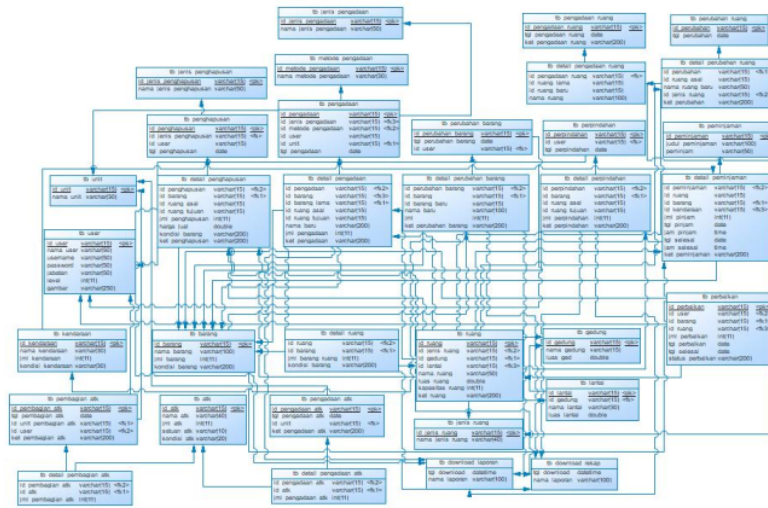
tb jenis pengadaan
id jenis pengadaan varchar(15) <pk>
nama jenis pengadaan varchar(50)

tb metode pengadaan
id metode pengadaan varchar(15) <pk>
nama metode pengadaan varchar(30)

tb jenis penghapusan
id jenis penghapusan varchar(15) <pk>
nama jenis penghapusan varchar(50)

tb pengadaan
id pengadaan varchar(15) <pk>
id jenis pengadaan varchar(15) <fk>
id metode pengadaan varchar(15) <fk2>
id user varchar(15) <fk3>
id unit varchar(15) <fk1>
tgl pengadaan date

tb penghapusan
id penghapusan varchar(15) <pk>
id jenis penghapusan varchar(15) <fk>
id user varchar(15)
tgl penghapusan date

tb pengadaan ruang
id pengadaan ruang varchar(15) <pk>
tgl pengadaan ruang date
ket pengadaan ruan varchar(200)

tb perubahan ruang
id perubahan varchar(15) <pk>
tgl perubahan date

tb detail pengadaan ruang
id pengadaan ruang varchar(15)
id ruang asal varchar(15)
id ruang lama varchar(15)
id ruang baru varchar(15)
nama ruang varchar(100)

tb detail perubahan ruang
id perubahan varchar(15)
id ruang asal varchar(15)
nama ruang baru varchar(50)
id jenis ruang varchar(15)
ket perubahan varchar(200)

tb perubahan barang
id perubahan barang varchar(15) <pk>
tgl perubahan barang date
id user varchar(15) <fk>

tb perpindahan
id perpindahan varchar(15) <pk>
id user varchar(15) <fk>
tgl perpindahan date

tb peminjaman
id peminjaman varchar(15) <pk>
judul peminjaman varchar(100)
peminjam varchar(50)

tb unit
id unit varchar(15) <pk>
nama unit varchar(30)

tb detail penghapusan
id penghapusan varchar(15) <fk2>
id barang varchar(15) <fk3>
id ruang asal varchar(15)
id ruang tujuan varchar(15)
jml penghapusan int(11)
harga jual double
kondisi barang varchar(200)
ket penghapusan varchar(200)

tb detail pengadaan
id pengadaan varchar(15) <fk2>
id barang varchar(15) <fk3>
id barang lama varchar(15) <fk1>
id ruang asal varchar(15)
id ruang tujuan varchar(15)
nama baru varchar(200)
jml pengadaan int(11)
ket pengadaan varchar(200)

tb detail perubahan barang
id perubahan barang varchar(15) <fk2>
id barang varchar(15) <fk1>
id barang baru varchar(15)
nama baru varchar(100)
jml int(11)
ket perubahan barang varchar(200)

tb detail perpindahan
id perpindahan varchar(15) <fk2>
id barang varchar(15)
id ruang asal varchar(15)
id ruang tujuan varchar(15)
jml perpindahan int(11)
ket perpindahan varchar(200)

tb detail peminjaman
id peminjaman varchar(15)
id ruang varchar(15)
id barang varchar(15)
kebutuhan varchar(15)
jml pinjam int(11)
tgl pinjam date
jam pinjam time
tgl selesai date
jam selesai time
ket peminjaman varchar(200)

tb user
id user varchar(11) <pk>
nama user varchar(50)
username varchar(50)
password varchar(50)
jabatan varchar(50)
level int(11)
gambar varchar(250)

tb kendaraan
id kendaraan varchar(15) <pk>
nama kendaraan varchar(30)
jml kendaraan int(11)
kondisi kendaraan varchar(200)

tb barang
id barang varchar(15) <pk>
nama barang varchar(100)
jml barang int(11)
kondisi barang varchar(200)

tb detail ruang
id ruang varchar(15)
id barang varchar(15)
jml barang ruang int(11)
kondisi barang varchar(200)

tb ruang
id ruang varchar(15) <pk>
id jenis ruang varchar(15) <fk2>
id gedung varchar(15) <fk1>
id lantai varchar(15) <fk3>
nama ruang varchar(50)
luas ruang double
kapasitas ruang int(11)
ket ruang varchar(200)

tb gedung
id gedung varchar(15) <pk>
nama gedung varchar(30)
luas ged double

tb lantai
id lantai varchar(15) <pk>
nama lantai varchar(30)
luas lantai double

tb perbaikan
id perbaikan varchar(15)
id user varchar(15)
id barang varchar(15)
id ruang varchar(15)
jml perbaikan int(11)
tgl perbaikan date
tgl selesai date
status perbaikan varchar(200)

tb pembagian atk
id pembagian atk varchar(15) <pk>
tgl pembagian atk date
id unit pembagian atk varchar(15) <fk1>
id user varchar(15) <fk2>
ket pembagian atk varchar(200)

tb atk
id atk varchar(15) <pk>
nama atk varchar(50)
jml atk int(11)
satuan atk varchar(10)
kondisi atk varchar(200)

tb pengadaan atk
id pengadaan atk varchar(15) <pk>
tgl pengadaan atk date
id user varchar(15)
ket pengadaan atk varchar(200)

tb jenis ruang
id jenis ruang varchar(15) <pk>
nama jenis ruang varchar(40)

tb download laporan
tgl download datetime
nama laporan varchar(100)

tb download lelap
tgl download datetime
nama laporan varchar(100)

tb detail pembagian atk
id pembagian atk varchar(15) <fk2>
id atk varchar(15) <fk1>
jml pembagian atk int(11)

tb detail pengadaan atk
id pengadaan atk varchar(15) <fk2>
id atk varchar(15) <fk1>
jml pengadaan atk int(11)